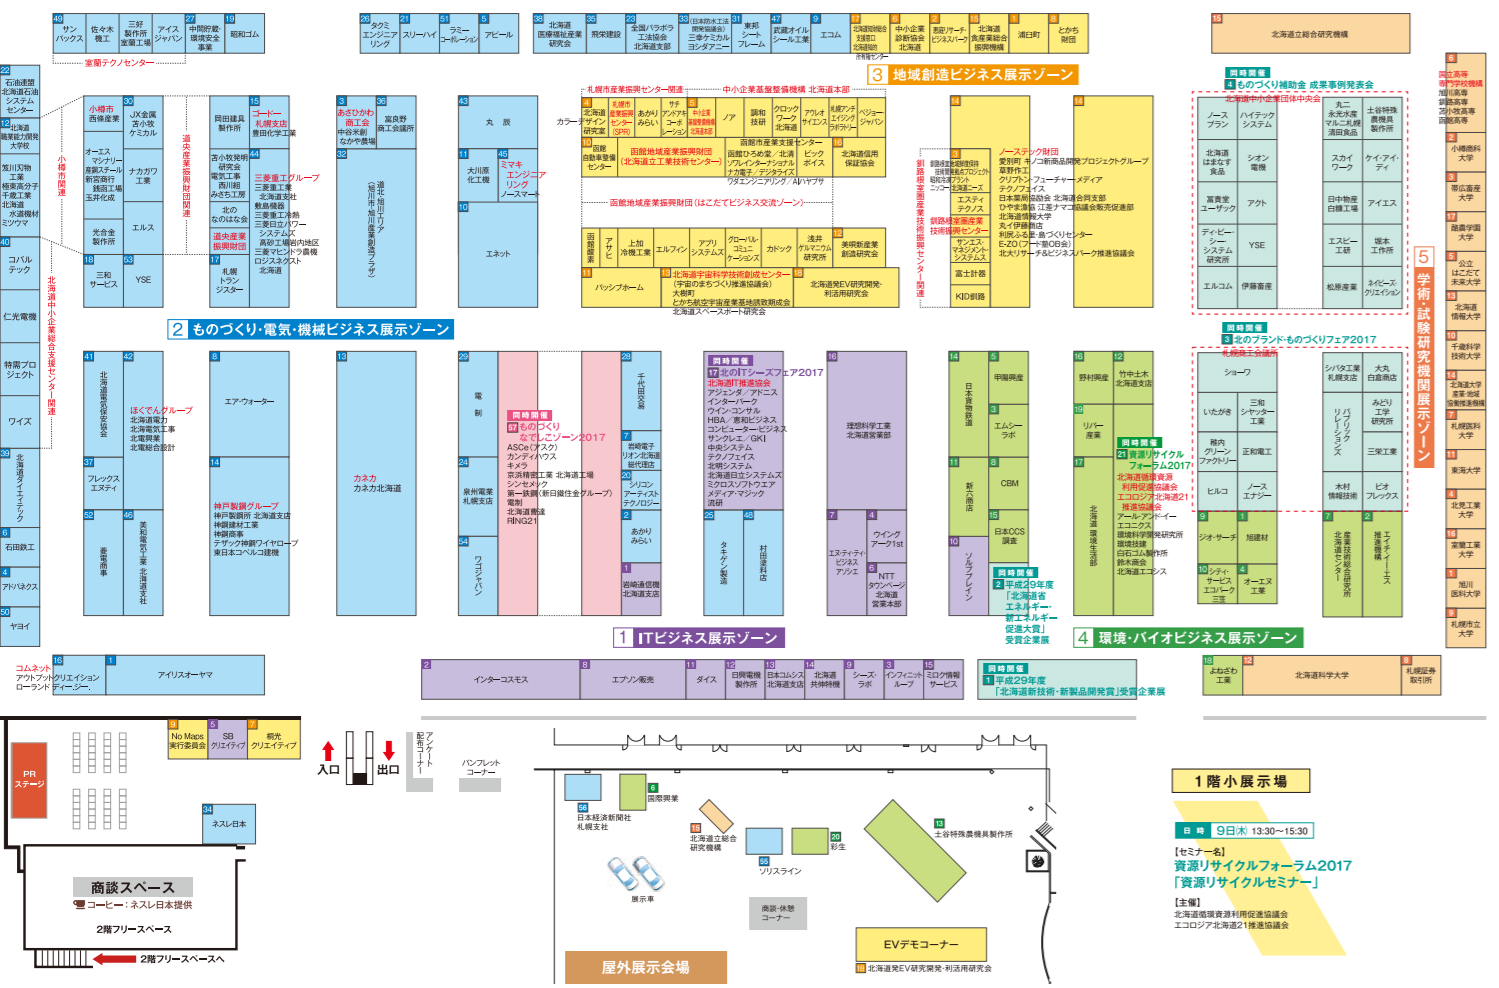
49 サンパックス
佐々木理工
三好製作所 室蘭工場
アイスジャパン
27 中間貯蔵・環境安全事業
19 昭和ゴム
室蘭テクノセンター

26 タクミエンジニアリング
21 スリーハイ
51 ラミーコーポレーション
5 アピール

38 北海道医療機器産業研究会
35 飛栄建設
23 全国パラボラ工法協会 北海道支部
33 日本防水工法開発協会
31 シンヨウ・ダイニー
東邦シートフレーム
47 武蔵オイルシール工業
9 エコム
北海道関節協会
中小企業診断協会北海道
ビジネスパーク
北海道食産業総合振興機構
浦日町
とかち財団

15 北海道総合研究機構

3 地域創造ビジネス展示ゾーン

22 石油連盟 北海道石油システムセンター
12 北海道職業能力開発大学校
旭川刃物工業 梅東高分子 千歳工業 北海道水道機材 ミツワ
40 コバルテック
仁光電機
特需プロジェクト
ワイズ
39 北海道ダイエイティック
6 石田鉄工
4 アドバネクス
50 ヤヨイ

小樽市関連
北海道中小企業総合支援センター関連
小樽市 西條産業
30 JX金属苫小牧ケミカル
オーエスマシナリー 産錦ステイル 新宮商行 鉄匠工場 玉井化成
ナカガワ工業
光合金製作所
エルス
18 三和サービス
53 YSE

道央産業振興財団関連
岡田鋳工製作所
15 コードー 札幌支店 豊田化学工業
苫小牧発明研究会 電気工事 西川組 みさち工房
44
北の なのはな会
道央産業振興財団
17 札幌トランジスター
三菱重工グループ 三菱重工業 北海道支社 救急機器 三菱重工冷熱 三菱日立パワーシステムズ 高砂工場岩内地区 三菱マヒンドラ農機 ロジスネクスト 北海道

3 あさひかわ商工会 中谷米剤 なかや農場
36 富良野商工会議所
32 道北 旭川エリア(旭川市・旭川産業創造プラザ)

43 丸 振
11 大川原化工機
45 ミマキエンジニアリング ノースマート
10 エネット

カラー
北海道デザイン研究室
札幌市産業振興センター(SPR)
あかりみらい
サチアンドアイコーポレーション
中小企業基盤整備機構
ノア
調和技研
クロックワーク北海道
アウレオサイエンス
札幌アンダーイメージング
ペジョージャパン
札幌市産業振興センター関連
中小企業基盤整備機構 北海道本部
函館自動車整備センター
函館地域産業振興財団(北海道立工業技術センター)
函館市産業支援センター
函館ひろめ堂 北清ソフトウェアデザインナ ナガ電子 デジタライズ
ビック ボイス
北海道信用保証協会
ワタエンジニアリング / A-ヤナサ
函館地域産業振興財団(はこだてビジネス交流ゾーン)
函館産業
アサヒ
上加冷機工業
エルフィン
アプリシステムズ
グローバルコミュニケーションズ
カドック
遠井ゲノムマシン研究所
美唄新産業創造協議会
11 パッシブホーム
13 北海道宇宙科学技術創成センター (宇宙のまちづくり推進協議会) 大樹町 とかち航空宇宙産業基地誘致期成会 北海道スペースポート研究会
北海道発EV研究開発・利活用研究会

14
釧路根室圏産業技術振興センター関連
釧路根室圏産業技術振興センター
富士計器
KID釧路
ノーステック財団
愛別町 キノコ新商品開発プロジェクトグループ
草野作工
クリプトン・フューチャーメディア
テクノフェイス
日本環境協会 北海道合同支部
ひやま漁協 江差ナマコ協議会販売促進部
北海道情報大学
丸ヶ伊藤商店
利尻ふる里・島づくりセンター
E-ZO(フード開発OB会)
北大リサーチ&ビジネスパーク推進協議会
エスティテクノス
サンエスマネジメントシステムス

同時開催
4 ものづくり補助金 成果事例発表会
北海道中小企業団体中央会
ノースプラン
ハイテックシステム
丸二永光水産 マルニ札幌 酒田食品
土谷特殊農機具製作所
北海道はまなす食品
シオン電機
スカイワーク
ケイ・アイ・ディ
富貴堂ユーザック
アクト
日中物産 白鷗工場
アイエス
ディピーシーシステム研究所
YSE
エスピー工研
坂本工作所
エルコム
伊藤畜産
松原産業
ネイビーズクリエイション

同時開催
3 北のブランド・ものづくりフェア2017
北海道商工会議所
ショーワ
シバタ工業 札幌支店
大丸白倉商店
いたがき
三和シヤッター工業
パブリックリレーションズ
みどり工学研究所
稚内グリーンファクトリー
正和電工
三栄工業
ヒルコ
ノースエナジー
木村情報技術
ビオフレックス

5 学術・試験研究機関展示ゾーン
6 函館高専 苫小牧高専 旭川高専 釧路高専
小樽商科大学
帯広畜産大学
酪農学園大学
公立はこだて未来大学
北海道情報大学
千歳科学技術大学
北海道大学
札幌医科大学
室蘭工業大学
北見工業大学
旭川医科大学
札幌市立大学

2 ものづくり・電気・機械ビジネス展示ゾーン

41 北海道電気保安協会
42 ほくでんグループ 北海道電力 北海道電気工事 北電興業 北電総合設計
37 フレックスエティイ
52 釜電商事
46 美和電気工業 北海道支社
8 エア・ウォーター
14 神戸製鋼グループ 神戸製鋼所 北海道支店 神鋼建材工業 神鋼商事 テザック神鋼ワイヤロープ 東日本コベルコ建機
13 カネカ カネカ北海道
29 電 制
24 泉州電業 札幌支店
54 ワコージャパン
同時開催
57 ものづくりなでしこゾーン2017
ASCe(アスク) カンディハウス キメラ 京浜精機工業 北海道工場 シンセメック 第一鉄鋼(町田鐵仕金グループ) 電制 北海道鋳造 RING21
28 千代田交易
7 岩崎電子 リオン北海道 総代理店
20 シリコンアーティストテクノロジー
2 あかりみらい
岩崎通信機 北海道支店
25 タキゲン製造
48 村田製作所

同時開催
17 北のITシーズフェア2017
北海道IT推進協会
アジェンダ / アドニス
インターパーク
ウイン・コンサル
HBA / 恵和ビジネス
コンピューターサイエンス
サンクレエ / GKI
中央システム
ナレッジフェイス
北明システム
北海道日立システムズ
ミクロソフトウエア
メディア・マジック
流研
16 理研科学工業 北海道営業部
7 エスティティビジネスアジュ
4 ウイングアーク1st
6 NTTタウンページ 北海道営業本部

14 日本食物技術 5 甲陽興産 3 エムシーラボ
11 新ハ商店 8 CBM 15 日本CCS調査
10 ソルフレイン
同時開催
2 平成29年度「北海道省エネルギー・新エネルギー促進大賞」受賞企業
16 野村興産 12 竹中土木 北海道支店
19 リバー産業
同時開催
21 資源リサイクルフォーラム2017 北海道循環資源利用促進協議会 エコロジア北海道21推進協議会 アール・アンド・イー エコニクス 環境科学研究所 環境技建 白石ゴム製作所 鈴木商会 北海道エコシス
17 北海道環境生活部
9 ジオ・サーチ 1 旭硝材
10 シティ・サービス エコパーク三笠
4 オーエヌ工業
7 北海道産業技術総合センター
2 産業技術推進機構
エイチ・イー・エス

1 ITビジネス展示ゾーン
4 環境・バイオビジネス展示ゾーン

コムネット アウトプットクリエイション ローランドディー.ジー.
16 1 アイリスオーヤマ
2 インターコスモス
8 エプソン販売
11 ダイス
12 日興電機製作所
13 日本コムシス 北海道支店
14 北海道共伸特機
9 シーズ・ラボ
3 インフィニットループ
15 ミロク情報サービス
同時開催
1 平成29年度「北海道新技術・新製品開発賞」受賞企業展
18 よねざわ工業
12 北海道科学大学
8 札幌証券取引所

PRステージ
3 No Maps 実行委員会
5 SB クリエイティブ
拓光クリエイティブ
34 ネスレ日本
商談スペース
コーヒー:ネスレ日本提供
2階フリースペース
2階フリースペースへ
入口
出口
アンケート配布コーナー
パンフレットコーナー
56 日本経済新聞社 札幌支社
6 国際興業
15 北海道立総合研究機構
20 彩生
55 ソリスライン
展示車
商談・休憩コーナー
13 土谷特殊農機具製作所
EVデモコーナー
10 北海道発EV研究開発・利活用研究会
屋外展示会場

1階小展示場
日 時 9日(木) 13:30〜15:30
【セミナー名】
資源リサイクルフォーラム2017
「資源リサイクルセミナー」
【主催】
北海道循環資源利用促進協議会
エコロジア北海道21推進協議会